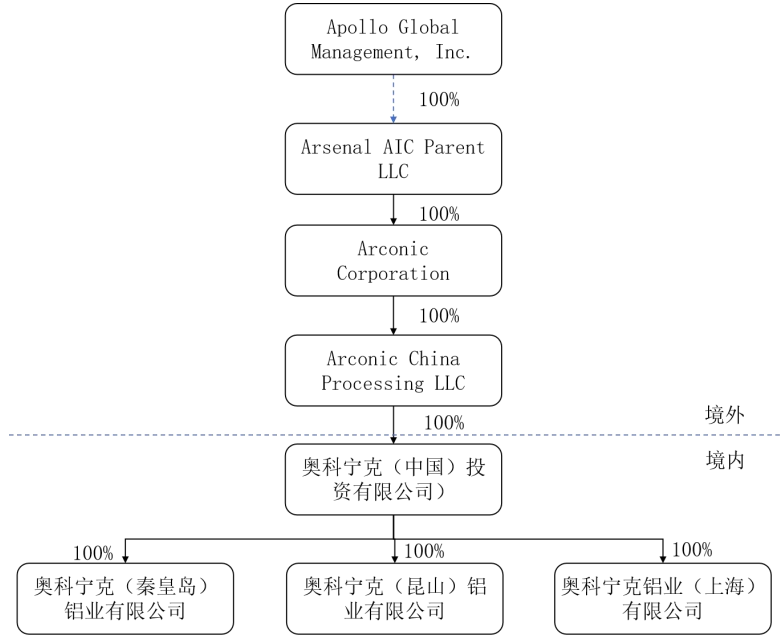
Apollo Global Management, Inc.

100%

Arsenal AIC Parent LLC

100%

Arconic Corporation

100%

Arconic China Processing LLC

100%

境外

境内

奥科宁克（中国）投资有限公司）

100%

100%

100%

奥科宁克（秦皇岛）铝业有限公司

奥科宁克（昆山）铝业有限公司

奥科宁克铝业（上海）有限公司